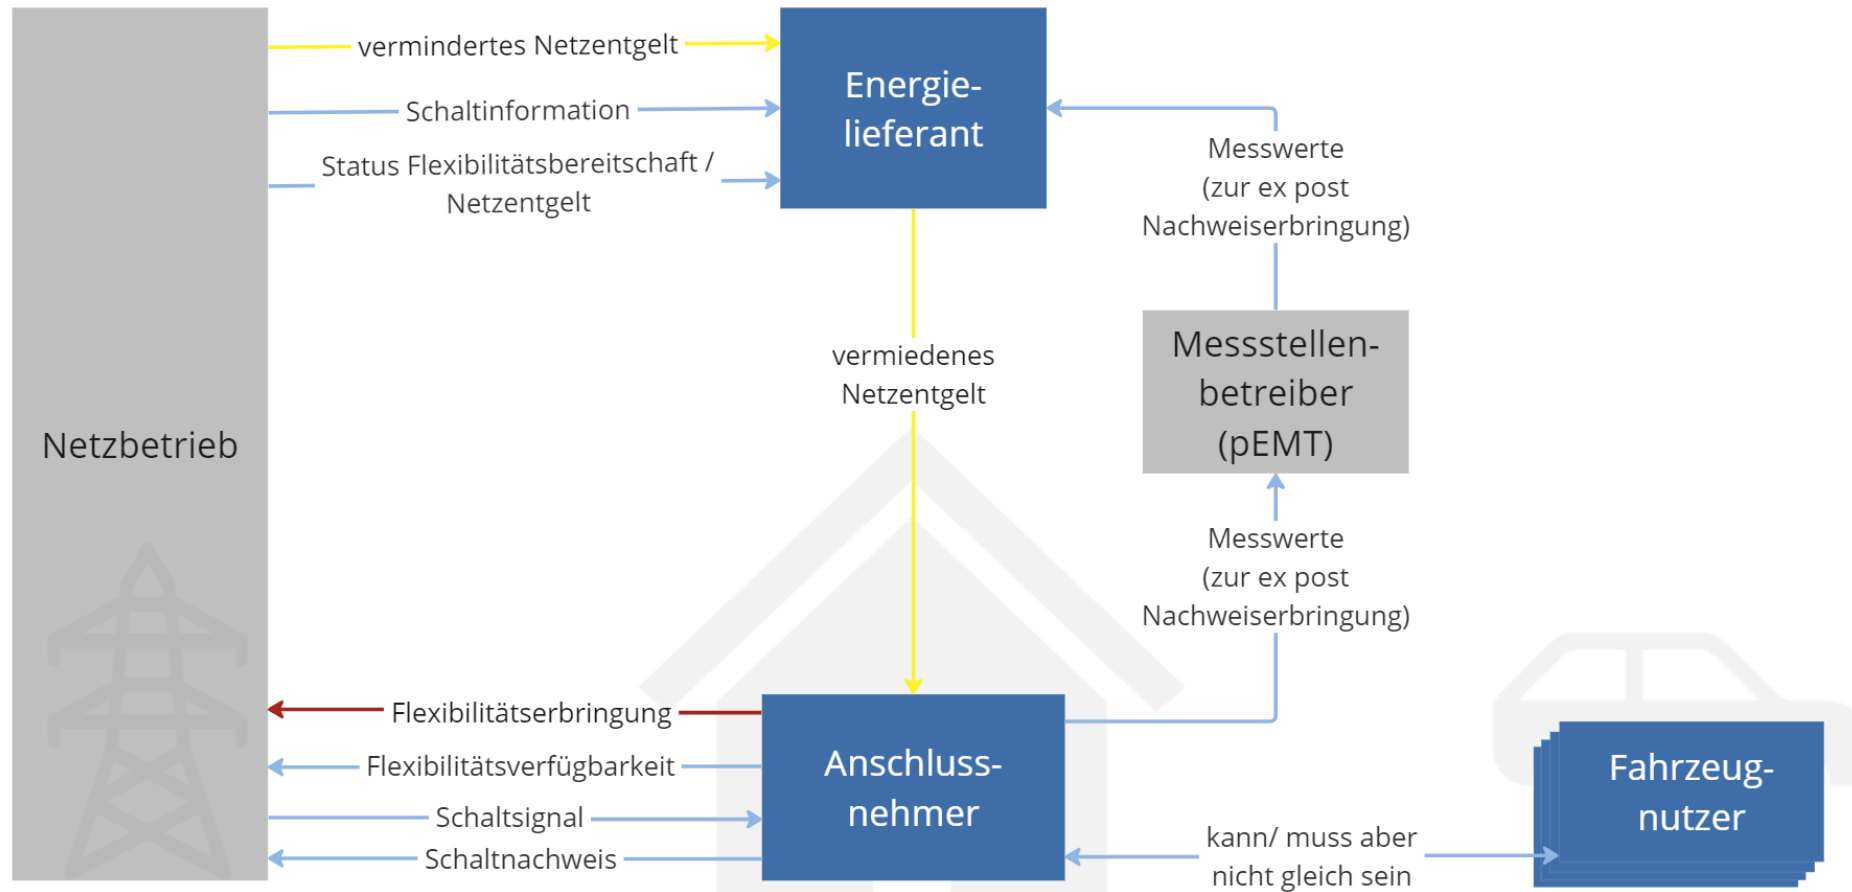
Netzbetrieb

vermindertes Netzentgelt

Schaltinformation

Status Flexibilitätsbereitschaft / Netzentgelt

Energielieferant

Messwerte (zur ex post Nachweiserbringung)

vermiedenes Netzentgelt

Messstellenbetreiber (pEMT)

Messwerte (zur ex post Nachweiserbringung)

Flexibilitätserbringung

Flexibilitätsverfügbarkeit

Schaltsignal

Schaltnachweis

Anschlussnehmer

kann/ muss aber nicht gleich sein

Fahrzeugnutzer